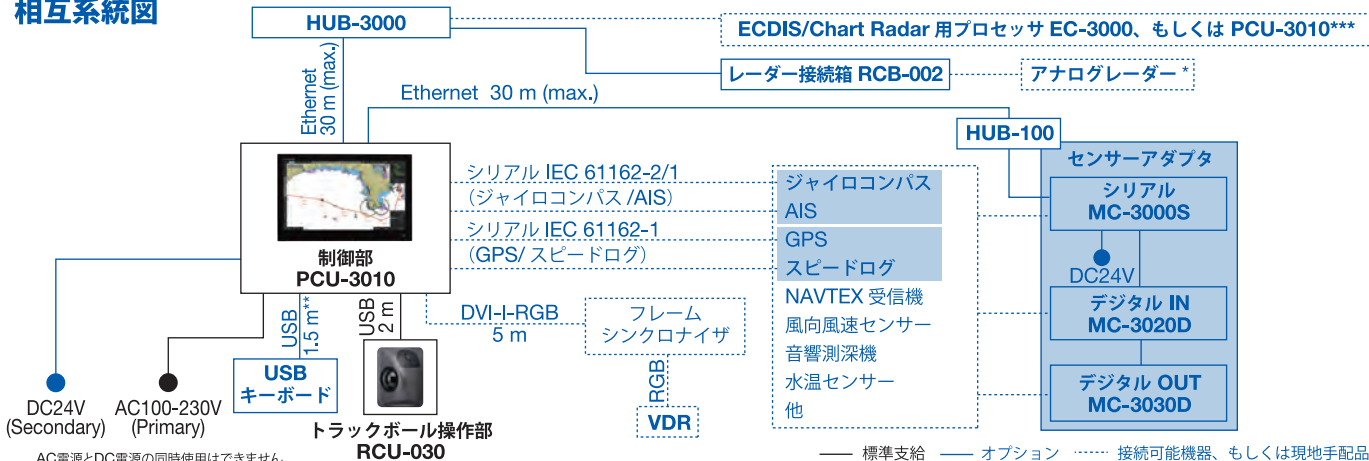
相互系統図

HUB-3000

ECDIS/Chart Radar 用プロセッサ EC-3000、もしくは PCU-3010***

レーダー接続箱 RCB-002

アナログレーダー *

Ethernet 30 m (max.)

Ethernet 30 m (max.)

HUB-100

センサーアダプタ

シリアル MC-3000S

DC24V

デジタル IN MC-3020D

デジタル OUT MC-3030D

シリアル IEC 61162-2/1 (ジャイロコンパス /AIS)

シリアル IEC 61162-1 (GPS/ スピードログ)

ジャイロコンパス
AIS
GPS
スピードログ
NAVTEX 受信機
風向風速センサー
音響測深機
水温センサー
他

制御部
PCU-3010

DVI-I-RGB 5 m

フレーム シンクロナイザ

RGB

VDR

USB 1.5 m**

USB キーボード

USB 2 m

トラックボール操作部
RCU-030

DC24V (Secondary)

AC100-230V (Primary)

AC電源とDC電源の同時使用はできません。

—— 標準支給 —— オプション ······ 接続可能機器、もしくは現地手配品